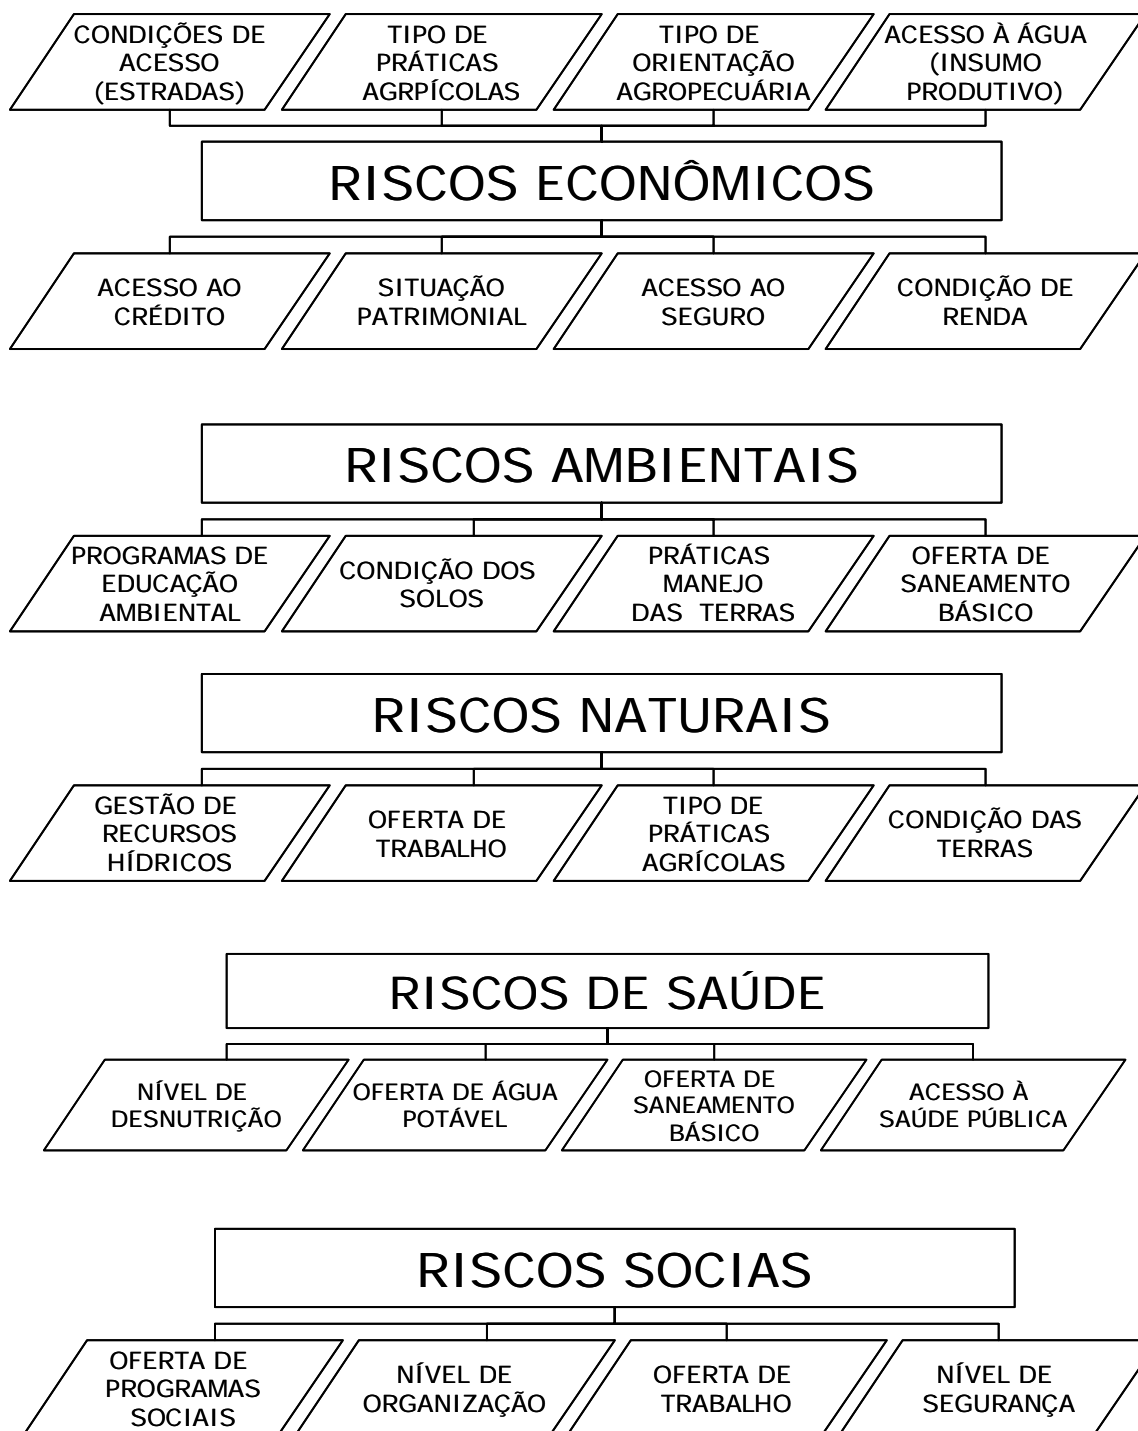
CONDIÇÕES DE ACESSO (ESTRADAS)

TIPO DE PRÁTICAS AGRPÍCOLAS

TIPO DE ORIENTAÇÃO AGROPECUÁRIA

ACESSO À ÁGUA (INSUMO PRODUTIVO)

RISCOS ECONÔMICOS

ACESSO AO CRÉDITO

SITUAÇÃO PATRIMONIAL

ACESSO AO SEGURO

CONDIÇÃO DE RENDA

RISCOS AMBIENTAIS

PROGRAMAS DE EDUCAÇÃO AMBIENTAL

CONDIÇÃO DOS SOLOS

PRÁTICAS MANEJO DAS TERRAS

OFERTA DE SANEAMENTO BÁSICO

RISCOS NATURAIS

GESTÃO DE RECURSOS HÍDRICOS

OFERTA DE TRABALHO

TIPO DE PRÁTICAS AGRÍCOLAS

CONDIÇÃO DAS TERRAS

RISCOS DE SAÚDE

NÍVEL DE DESNUTRIÇÃO

OFERTA DE ÁGUA POTÁVEL

OFERTA DE SANEAMENTO BÁSICO

ACESSO À SAÚDE PÚBLICA

RISCOS SOCIAS

OFERTA DE PROGRAMAS SOCIAIS

NÍVEL DE ORGANIZAÇÃO

OFERTA DE TRABALHO

NÍVEL DE SEGURANÇA